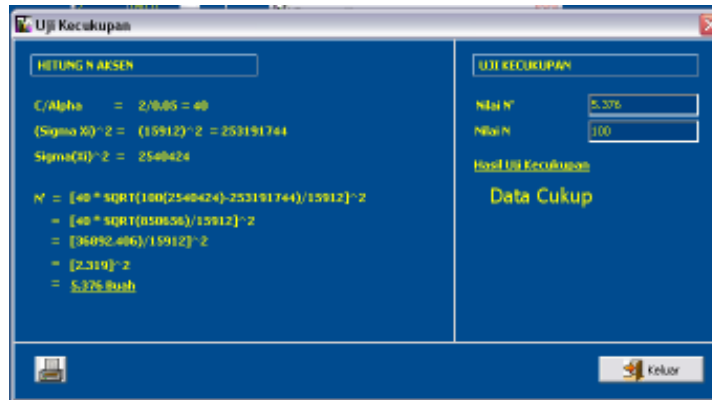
Uji Kecukupan

HITUNG N AKSEN

C/Alpha = 2/0.05 = 40

(Sigma Xi)^2 = (15912)^2 = 253191744

Sigma(Xi)^2 = 2540424

N' = [40 * SQRT(100(2540424)-253191744)/15912]^2

= [40 * SQRT(850656)/15912]^2

= [36892.406)/15912]^2

= [2.319]^2

= 5.376 Buah

UJI KECUKUPAN

Nilai N' 5.376

Nilai N 100

Hasil Uji Kecukupan

Data Cukup

Keluar